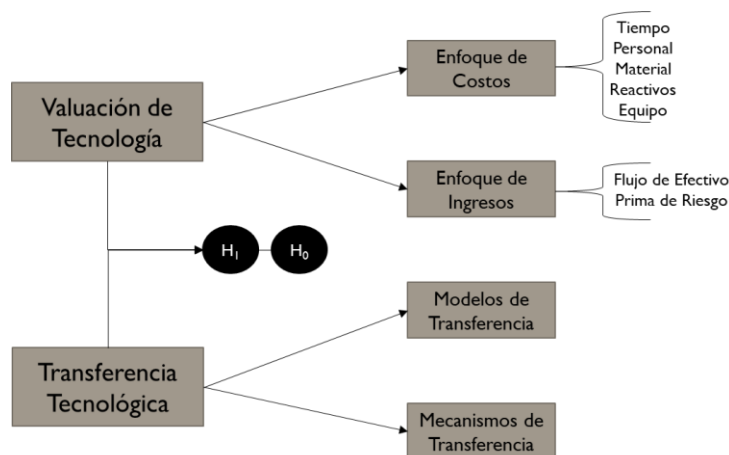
Valuación de Tecnología

Enfoque de Costos

Tiempo
Personal
Material
Reactivos
Equipo

Enfoque de Ingresos

Flujo de Efectivo
Prima de Riesgo

$H_1$

$H_0$

Modelos de Transferencia

Transferencia Tecnológica

Mecanismos de Transferencia